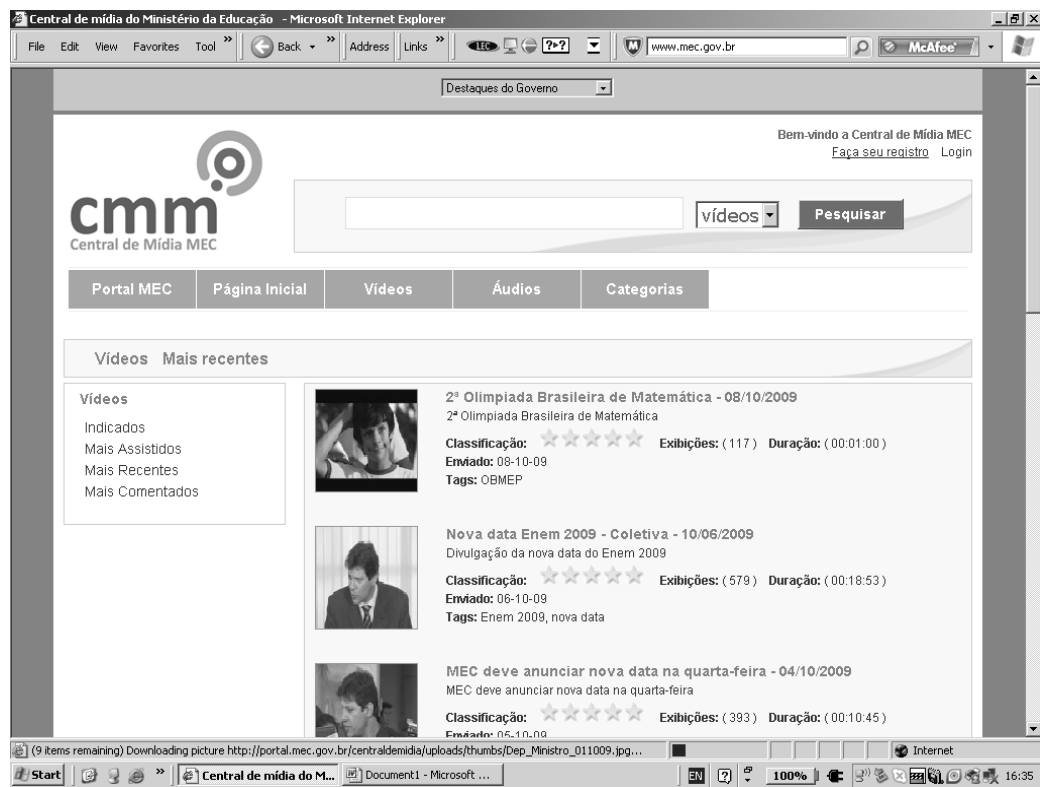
Central de mídia do Ministério da Educação - Microsoft Internet Explorer

File Edit View Favorites Tool » Back » Address Links » www.mec.gov.br McAfee

Destaques do Governo

Bem-vindo a Central de Mídia MEC
Faça seu registro Login

cmm
Central de Mídia MEC

vídeos Pesquisar

Portal MEC | Página Inicial | Vídeos | Áudios | Categorias

Vídeos Mais recentes

Vídeos
Indicados
Mais Assistidos
Mais Recentes
Mais Comentados

2ª Olimpiada Brasileira de Matemática - 08/10/2009
2ª Olimpiada Brasileira de Matemática
Classificação: Exibições: ( 117 ) Duração: ( 00:01:00 )
Enviado: 08-10-09
Tags: OBMEP

Nova data Enem 2009 - Coletiva - 10/06/2009
Divulgação da nova data do Enem 2009
Classificação: Exibições: ( 579 ) Duração: ( 00:18:53 )
Enviado: 06-10-09
Tags: Enem 2009, nova data

MEC deve anunciar nova data na quarta-feira - 04/10/2009
MEC deve anunciar nova data na quarta-feira
Classificação: Exibições: ( 393 ) Duração: ( 00:10:45 )
Enviado: 05-10-09

(9 items remaining) Downloading picture http://portal.mec.gov.br/centraldemidia/uploads/thumbs/Dep_Ministro_011009.jpg... Internet

Start Central de mídia do M... Document1 - Microsoft ... EN 100% 16:35